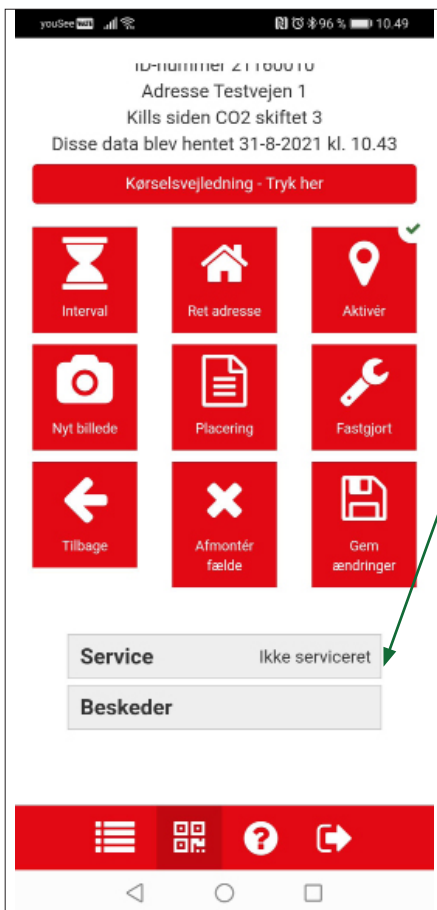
youSee 96 % 10.49

ID-nummer 21160010
Adresse Testvejen 1
Kills siden CO2 skiftet 3
Disse data blev hentet 31-8-2021 kl. 10.43

Kørselsvejledning - Tryk her

Interval
Ret adresse
Aktivér
Nyt billede
Placering
Fastgjort
Tilbage
Afmontér fælde
Gem ændringer

Service Ikke serviceret
Beskeder